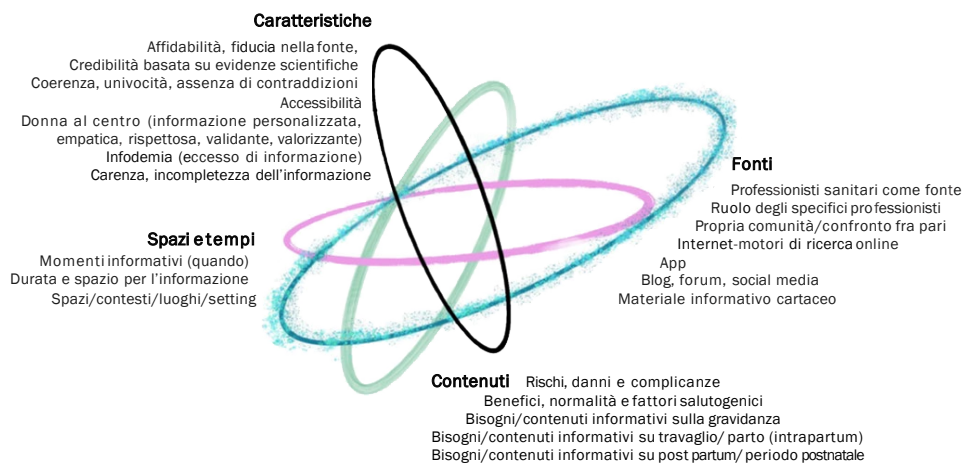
Caratteristiche
Affidabilità, fiducia nella fonte,
Credibilità basata su evidenze scientifiche
Coerenza, univocità, assenza di contraddizioni
Accessibilità
Donna al centro (informazione personalizzata, empatica, rispettosa, validante, valorizzante)
Infodemia (eccesso di informazione)
Carenza, incompletezza dell'informazione

Fonti
Professionisti sanitari come fonte
Ruolo degli specifici professionisti
Propria comunità/confronto fra pari
Internet-motori di ricerca online
App
Blog, forum, social media
Materiale informativo cartaceo

Spazi e tempi
Momenti informativi (quando)
Durata e spazio per l'informazione
Spazi/contesti/luoghi/setting

Contenuti
Rischi, danni e complicanze
Benefici, normalità e fattori salutogenici
Bisogni/contenuti informativi sulla gravidanza
Bisogni/contenuti informativi su travaglio/ parto (intrapartum)
Bisogni/contenuti informativi su post partum/ periodo postnatale